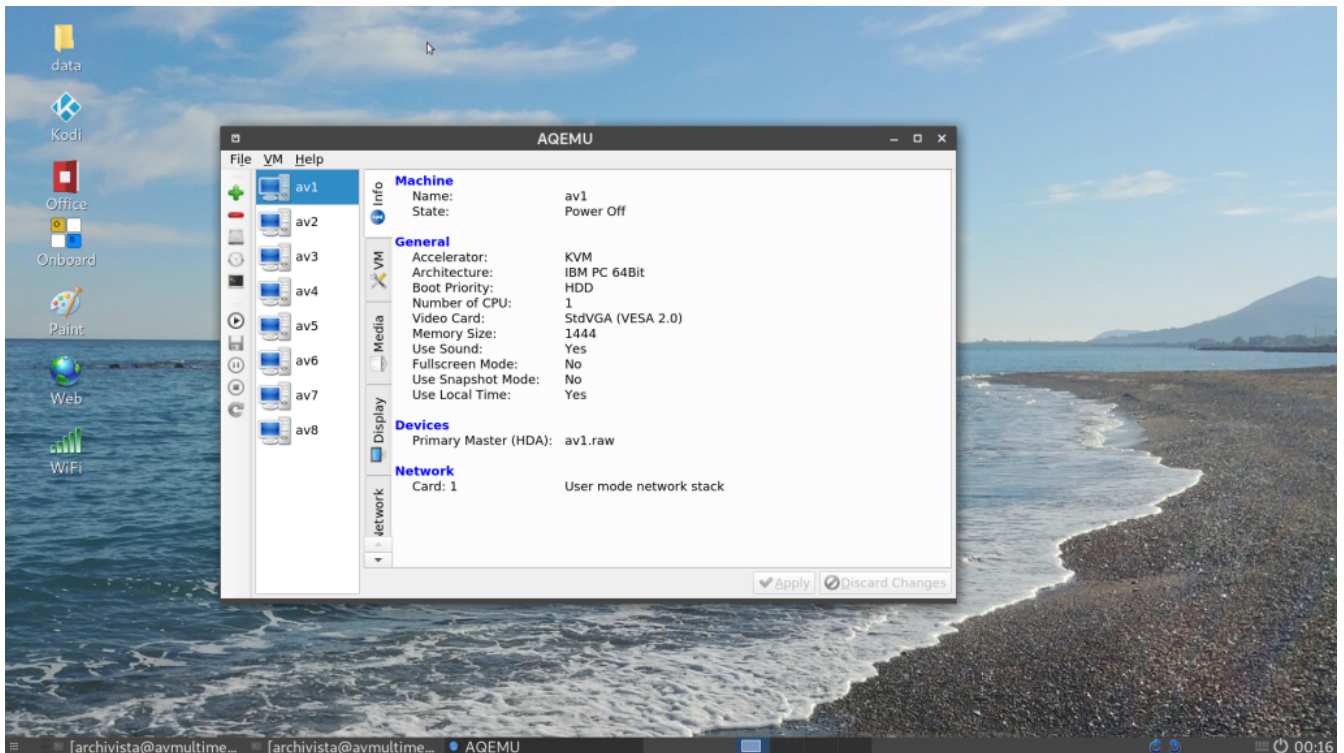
data

Kodi

Office

Onboard

Paint

Web

WiFi

AQEMU

File VM Help

av1
av2
av3
av4
av5
av6
av7
av8

Info
VM
Media
Display
Network

Machine
Name: av1
State: Power Off

General
Accelerator: KVM
Architecture: IBM PC 64Bit
Boot Priority: HDD
Number of CPU: 1
Video Card: StdVGA (VESA 2.0)
Memory Size: 1444
Use Sound: Yes
Fullscreen Mode: No
Use Snapshot Mode: No
Use Local Time: Yes

Devices
Primary Master (HDA): av1.raw

Network
Card: 1 User mode network stack

Apply Discard Changes

[archivista@avmultime... [archivista@avmultime... AQEMU 00:16